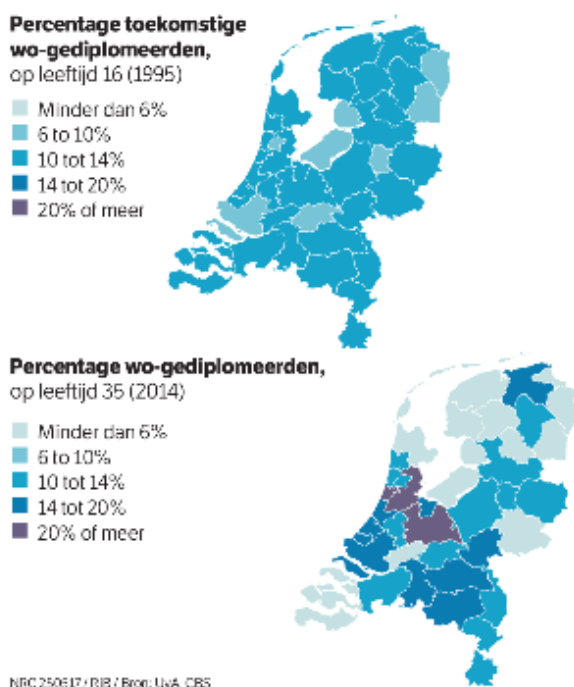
**Percentage toekomstige wo-gediplomeerden,**
op leeftijd 16 (1995)

Minder dan 6%
6 to 10%
10 tot 14%
14 tot 20%
20% of meer

**Percentage wo-gediplomeerden,**
op leeftijd 35 (2014)

Minder dan 6%
6 to 10%
10 tot 14%
14 tot 20%
20% of meer

NRC 250617 / RJB / Bron: UvA, CBS